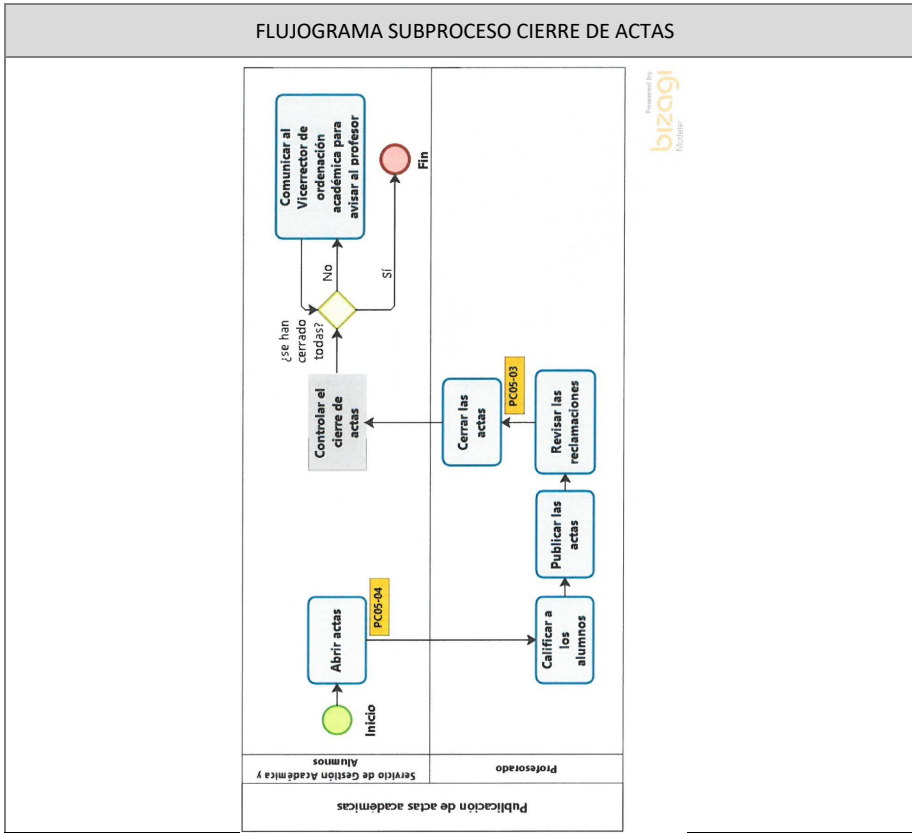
FLUJOGRAMA SUBPROCESO CIERRE DE ACTAS

Publicación de actas académicas

Servicio de Gestión Académica y Alumnos

Profesorado

Inicio

Abrir actas

PC05-04

Calificar a los alumnos

Publicar las actas

Revisar las reclamaciones

Cerrar las actas

PC05-03

Controlar el cierre de actas

¿se han cerrado todas?

No

Sí

Comunicar al Vicerrector de ordenación académica para avisar al profesor

Fin

Powered by bizagi Modeler